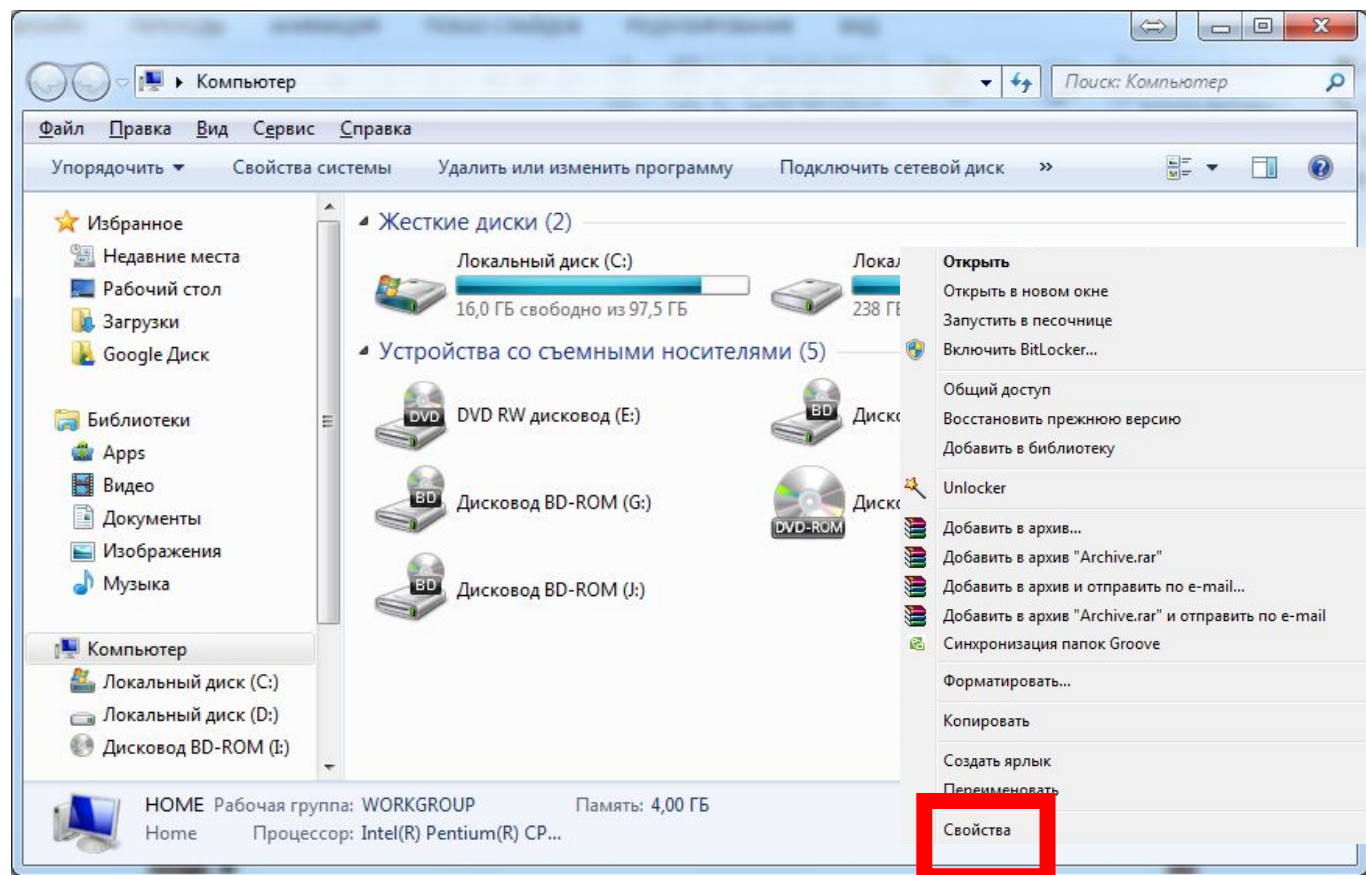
Компьютер

Поиск: Компьютер

Файл Правка Вид Сервис Справка

Упорядочить ▾ Свойства системы Удалить или изменить программу Подключить сетевой диск »

Избранное
Недавние места
Рабочий стол
Загрузки
Google Диск

Библиотеки
Apps
Видео
Документы
Изображения
Музыка

Компьютер
Локальный диск (C:)
Локальный диск (D:)
Дисковод BD-ROM (I:)

Жесткие диски (2)

Локальный диск (C:)
16,0 ГБ свободно из 97,5 ГБ

Локал
238 ГБ

Устройства со съемными носителями (5)

DVD
DVD RW дисковод (E:)

BD
Диско

BD
Дисковод BD-ROM (G:)

DVD-ROM
Диско

BD
Дисковод BD-ROM (J:)

Открыть
Открыть в новом окне
Запустить в песочнице
Включить BitLocker...
Общий доступ
Восстановить прежнюю версию
Добавить в библиотеку
Unlocker
Добавить в архив...
Добавить в архив "Archive.rar"
Добавить в архив и отправить по e-mail...
Добавить в архив "Archive.rar" и отправить по e-mail
Синхронизация папок Groove
Форматировать...
Копировать
Создать ярлык
Переименовать
Свойства

HOME Рабочая группа: WORKGROUP Память: 4,00 ГБ
Home Процессор: Intel(R) Pentium(R) CP...